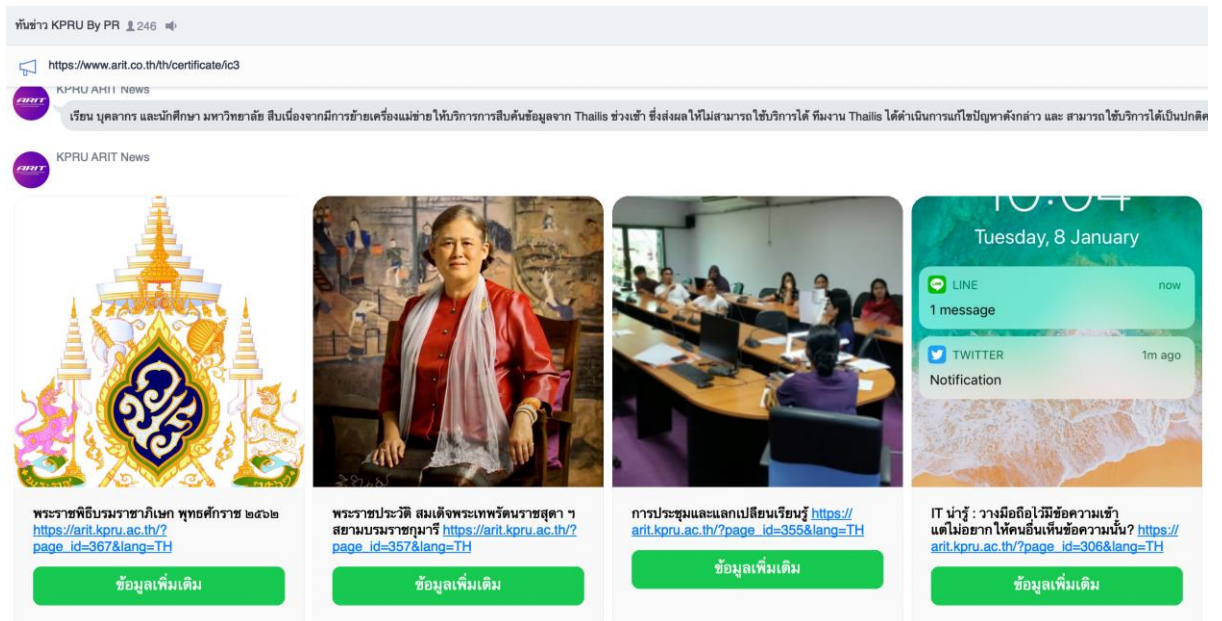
ทันข่าว KPRU By PR 246

https://www.arit.co.th/th/certificate/ic3

KPRU ARIT News

เรียน บุคลากร และนักศึกษา มหาวิทยาลัย สืบเนื่องจากมีการย้ายเครื่องแม่ข่ายให้บริการการสืบค้นข้อมูลจาก Thailis ช่วงเช้า ซึ่งส่งผลให้ไม่สามารถใช้บริการได้ ทีมงาน Thailis ได้ดำเนินการแก้ไขปัญหาดังกล่าว และ สามารถใช้บริการได้เป็นปกติ

KPRU ARIT News

พระราชพิธีบรมราชาภิเษก พุทธศักราช ๒๕๖๒ https://arit.kpru.ac.th/?page_id=367&lang=TH

ข้อมูลเพิ่มเติม

พระราชประวัติ สมเด็จพระเทพรัตนราชสุดา ฯ สยามบรมราชกุมารี https://arit.kpru.ac.th/?page_id=357&lang=TH

ข้อมูลเพิ่มเติม

การประชุมและแลกเปลี่ยนเรียนรู้ https://arit.kpru.ac.th/?page_id=355&lang=TH

ข้อมูลเพิ่มเติม

Tuesday, 8 January

LINE now
1 message

TWITTER 1m ago
Notification

IT น่ารู้ : วางมือถือไว้มีข้อความเข้า แต่ไม่อยากให้คนอื่นเห็นข้อความนั้น? https://arit.kpru.ac.th/?page_id=306&lang=TH

ข้อมูลเพิ่มเติม